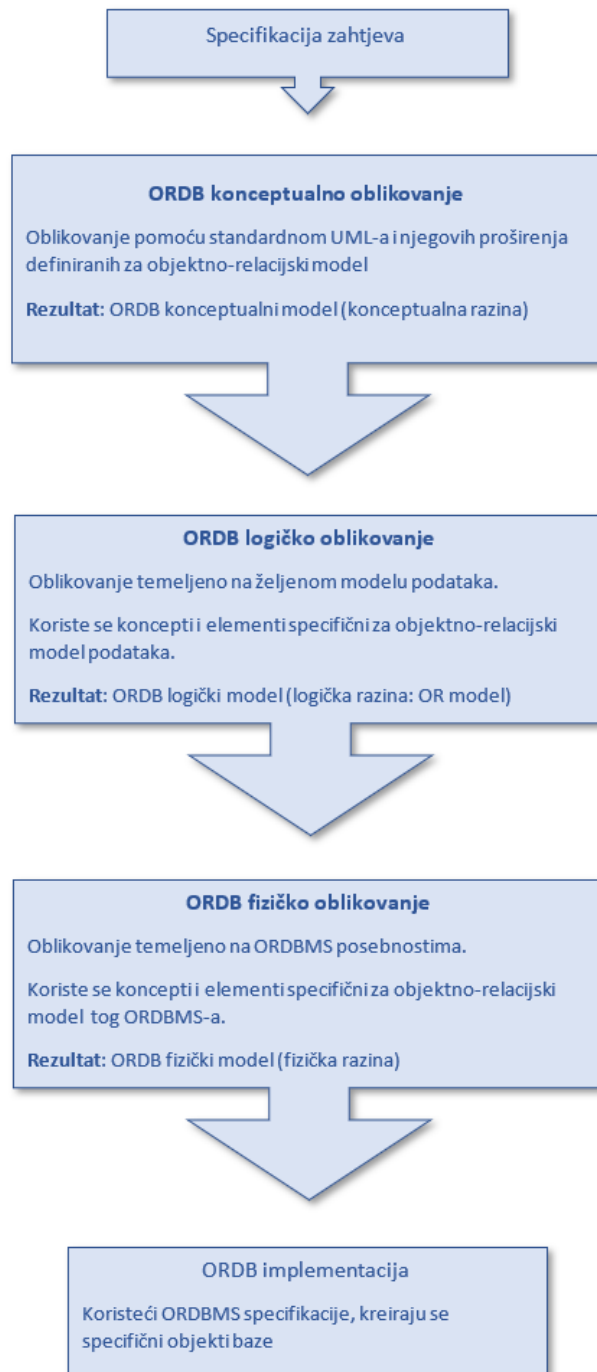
Specifikacija zahtjeva

**ORDB konceptualno oblikovanje**

Oblikovanje pomoću standardnom UML-a i njegovih proširenja definiranih za objektno-relacijski model

**Rezultat:** ORDB konceptualni model (konceptualna razina)

**ORDB logičko oblikovanje**

Oblikovanje temeljeno na željenom modelu podataka.

Koriste se koncepti i elementi specifični za objektno-relacijski model podataka.

**Rezultat:** ORDB logički model (logička razina: OR model)

**ORDB fizičko oblikovanje**

Oblikovanje temeljeno na ORDBMS posebnostima.

Koriste se koncepti i elementi specifični za objektno-relacijski model tog ORDBMS-a.

**Rezultat:** ORDB fizički model (fizička razina)

ORDB implementacija

Koristeći ORDBMS specifikacije, kreiraju se specifični objekti baze